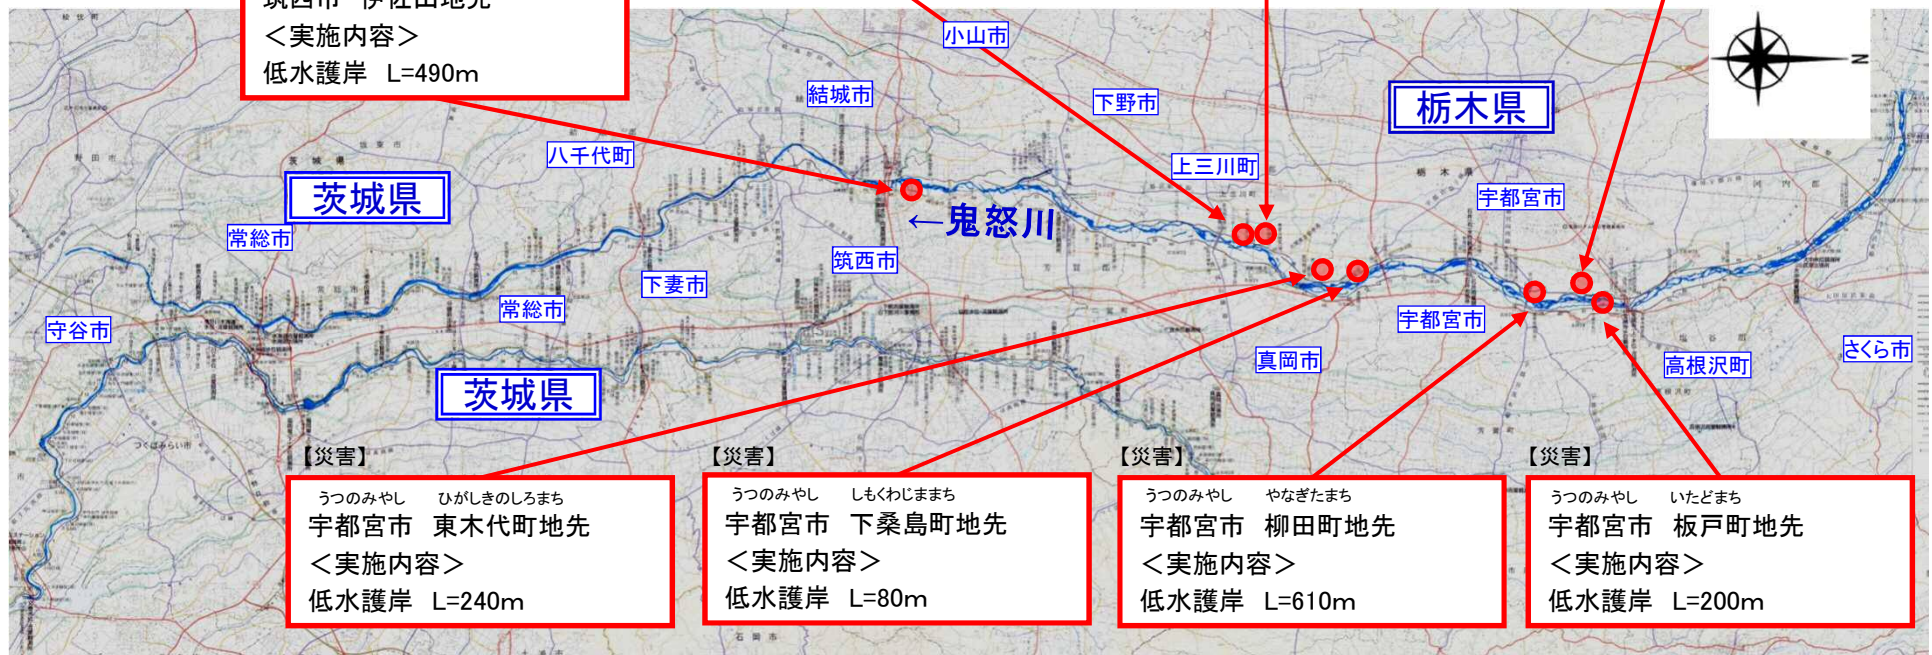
筑西市　伊佐山地先
＜実施内容＞
低水護岸　L=490m

小山市
結城市
下野市
栃木県
八千代町
上三川町
茨城県
常総市
←鬼怒川
宇都宮市
筑西市
下妻市
常総市
守谷市
宇都宮市
真岡市
さくら市
高根沢町
茨城県

【災害】
うつのみやし　ひがしきのしろまち
宇都宮市　東木代町地先
＜実施内容＞
低水護岸　L=240m

【災害】
うつのみやし　しもくわじままち
宇都宮市　下桑島町地先
＜実施内容＞
低水護岸　L=80m

【災害】
うつのみやし　やなぎたまち
宇都宮市　柳田町地先
＜実施内容＞
低水護岸　L=610m

【災害】
うつのみやし　いたどまち
宇都宮市　板戸町地先
＜実施内容＞
低水護岸　L=200m